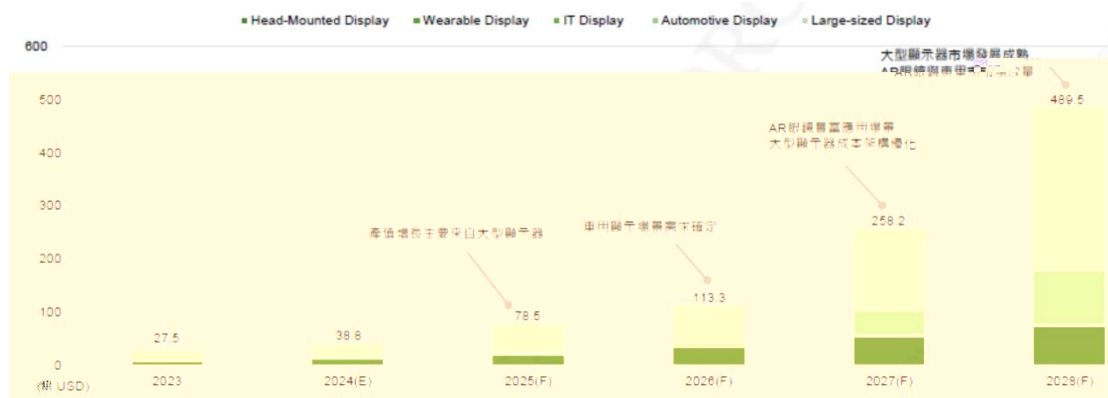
Head-Mounted Display  Wearable Display  IT Display  Automotive Display  Large-sized Display

600
500
400
300
200
100
0
(百萬 USD)

27.5
2023

38.8
2024(E)

產值增長主要來自大型顯示器
78.5
2025(F)

車用顯示器需求穩定
113.3
2026(F)

AR眼鏡需求應用增高
大型顯示器成本架構優化
258.2
2027(F)

大型顯示器市場發展成熟
AR眼鏡與車用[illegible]
489.5
2028(F)